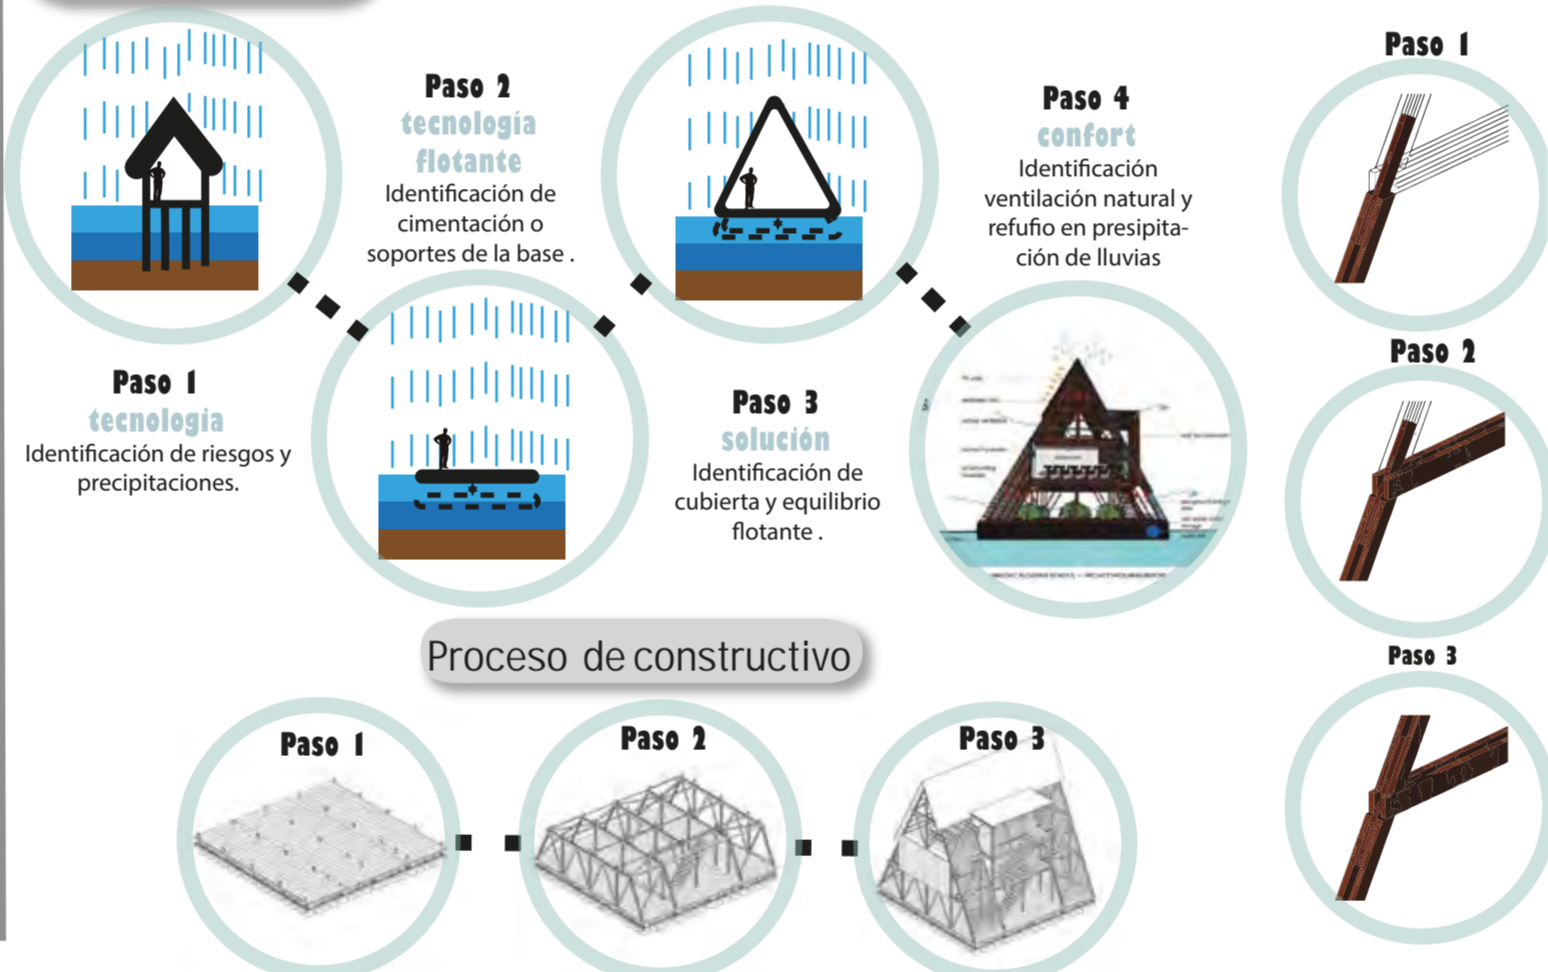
Paso 2
tecnología flotante
Identificación de cimentación o soportes de la base .

Paso 4
confort
Identificación ventilación natural y refufio en presipitación de lluvias

Paso 1
tecnologia
Identificación de riesgos y precipitaciones.

Paso 3
solución
Identificación de cubierta y equilibrio flotante .

Paso 1

Paso 2

Paso 3

Proceso de constructivo

Paso 1

Paso 2

Paso 3